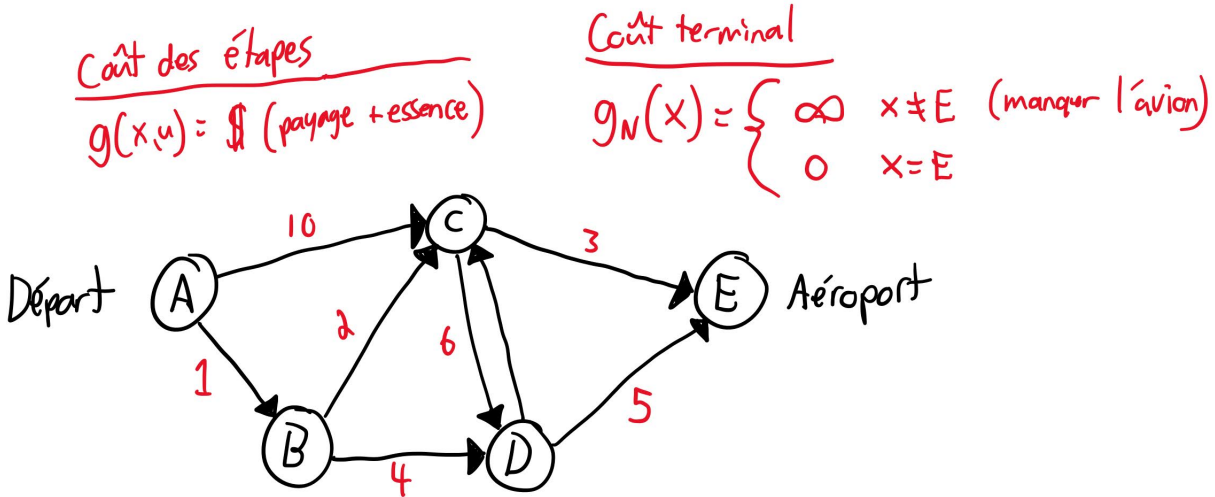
Coût des étapes
$g(x,u) = \$$ (payage + essence)

Coût terminal
$g_N(x) = \begin{cases} \infty & x \neq E \\ 0 & x = E \end{cases}$ (manquer l'avion)

10

C

3

Départ

A

E

Aéroport

2

6

1

5

B

D

4